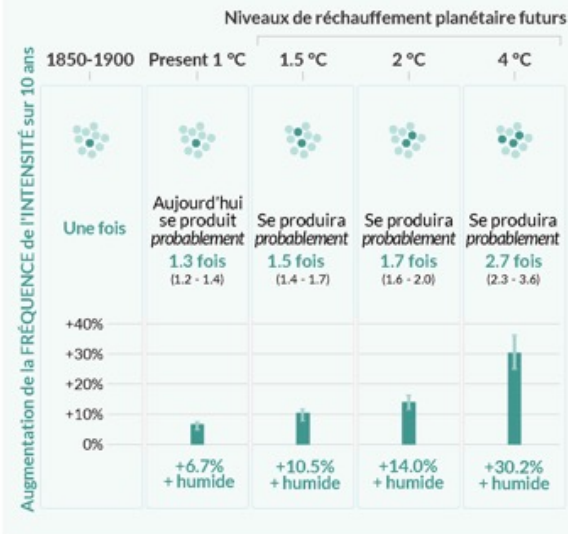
Niveaux de réchauffement planétaire futurs

Augmentation de la FRÉQUENCE de l'INTENSITÉ sur 10 ans

| 1850-1900 | Present 1 °C | 1.5 °C | 2 °C | 4 °C |
|---|---|---|---|---|
| Une fois | Aujourd'hui se produit *probablement* 1.3 fois (1.2 - 1.4) | Se produira *probablement* 1.5 fois (1.4 - 1.7) | Se produira *probablement* 1.7 fois (1.6 - 2.0) | Se produira *probablement* 2.7 fois (2.3 - 3.6) |

+40%
+30%
+20%
+10%
0%

| | +6.7% + humide | +10.5% + humide | +14.0% + humide | +30.2% + humide |
|---|---|---|---|---|